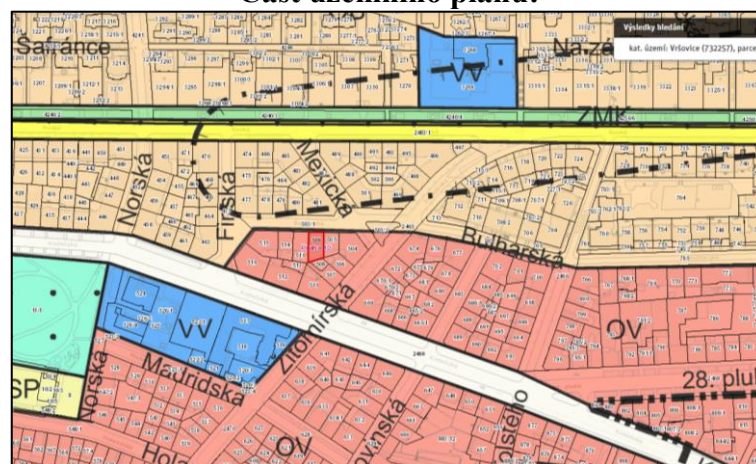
Část územního plánu:

Výsledky hledání
kat. území: Vršovice (732257), parce

Saranče
Na Zá
VV
ZMK
Norská
Finská
Mexická
Bulharská
Žitomírská
VV
OV
Madridská
Norská
SP
28. plu
OV
Hol
Kodaňská
Moskevská